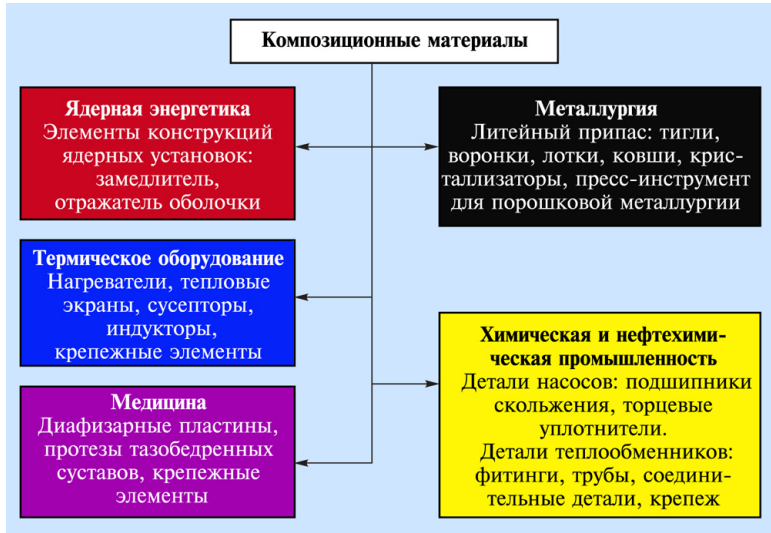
Композиционные материалы

Ядерная энергетика
Элементы конструкций ядерных установок: замедлитель, отражатель оболочки

Металлургия
Литейный припас: тигли, воронки, лотки, ковши, кристаллизаторы, пресс-инструмент для порошковой металлургии

Термическое оборудование
Нагреватели, тепловые экраны, сусепторы, индукторы, крепежные элементы

Химическая и нефтехимическая промышленность
Детали насосов: подшипники скольжения, торцевые уплотнители.
Детали теплообменников: фитинги, трубы, соединительные детали, крепеж

Медицина
Диафизарные пластины, протезы тазобедренных суставов, крепежные элементы